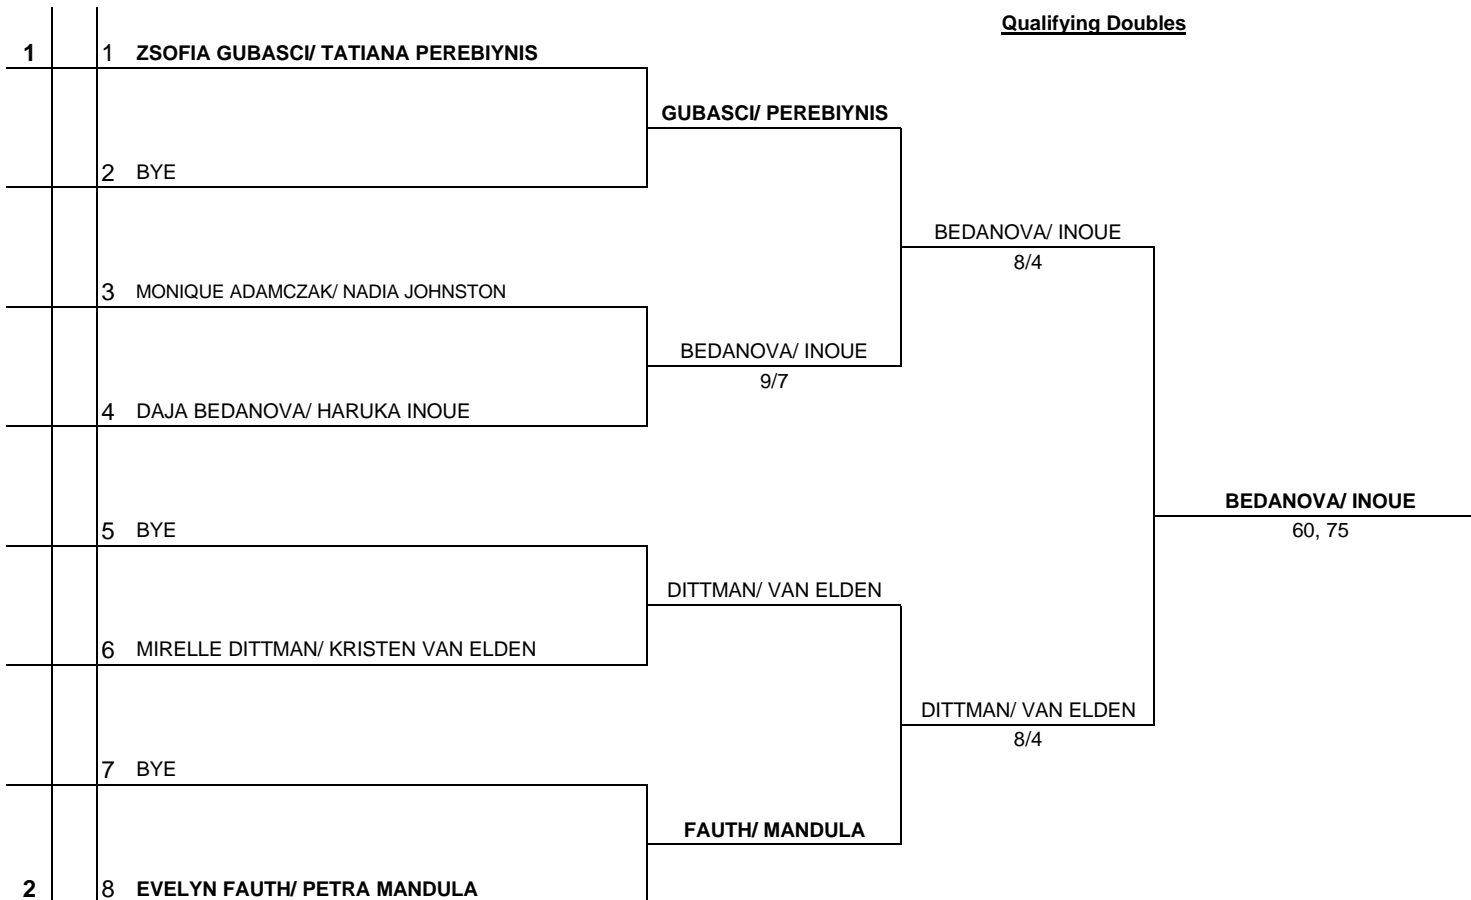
Qualifying Doubles

1 1 ZSOFIA GUBASCI/ TATIANA PEREBIYNIS

GUBASCI/ PEREBIYNIS

2 BYE

BEDANOVA/ INOUE
8/4

3 MONIQUE ADAMCZAK/ NADIA JOHNSTON

BEDANOVA/ INOUE
9/7

4 DAJA BEDANOVA/ HARUKA INOUE

BEDANOVA/ INOUE
60, 75

5 BYE

DITTMAN/ VAN ELDEN

6 MIRELLE DITTMAN/ KRISTEN VAN ELDEN

DITTMAN/ VAN ELDEN
8/4

7 BYE

FAUTH/ MANDULA

2 8 EVELYN FAUTH/ PETRA MANDULA